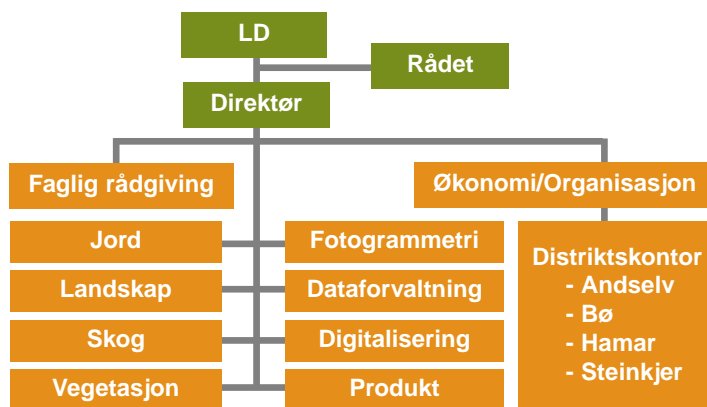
LD

Rådet

Direktør

Faglig rådgiving

Økonomi/Organisasjon

Jord

Landskap

Skog

Vegetasjon

Fotogrammetri

Dataforvaltning

Digitalisering

Produkt

Distriktskontor
- Andselv
- Bø
- Hamar
- Steinkjer